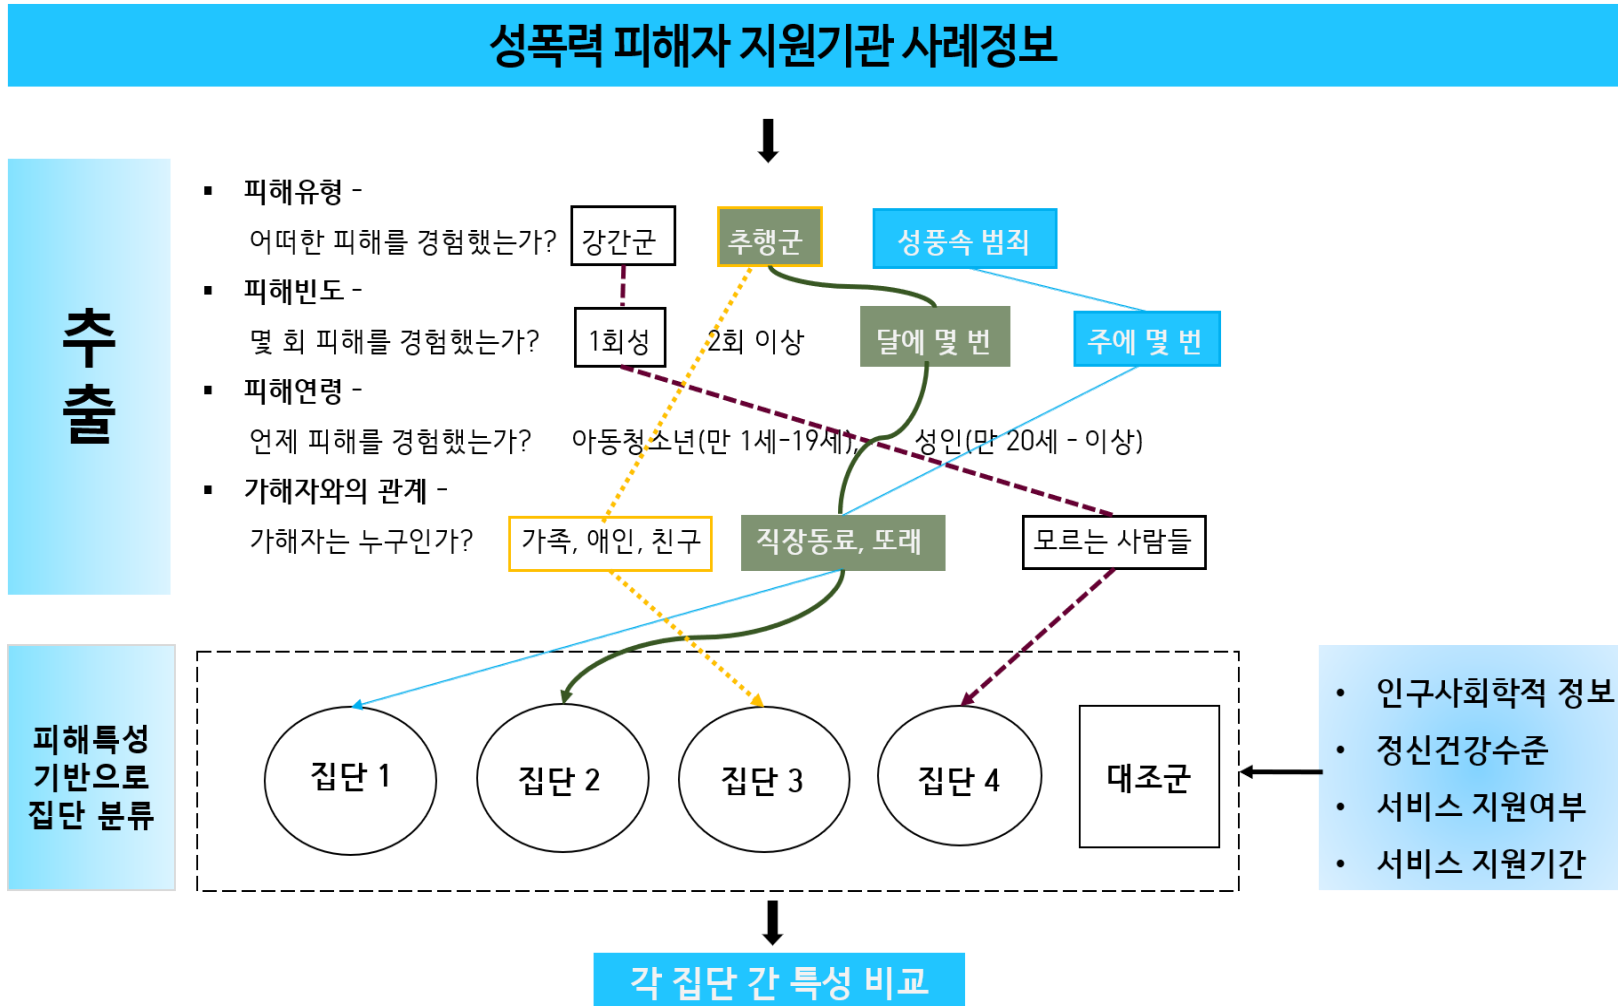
성폭력 피해자 지원기관 사례정보

추출

▪ 피해유형 -
어떠한 피해를 경험했는가? 강간군 추행군 성풍속 범죄

▪ 피해빈도 -
몇 회 피해를 경험했는가? 1회성 2회 이상 달에 몇 번 주에 몇 번

▪ 피해연령 -
언제 피해를 경험했는가? 아동청소년(만 1세-19세) 성인(만 20세 - 이상)

▪ 가해자와의 관계 -
가해자는 누구인가? 가족, 애인, 친구 직장동료, 또래 모르는 사람들

피해특성 기반으로 집단 분류

집단 1 집단 2 집단 3 집단 4 대조군

• 인구사회학적 정보
• 정신건강수준
• 서비스 지원여부
• 서비스 지원기간

각 집단 간 특성 비교